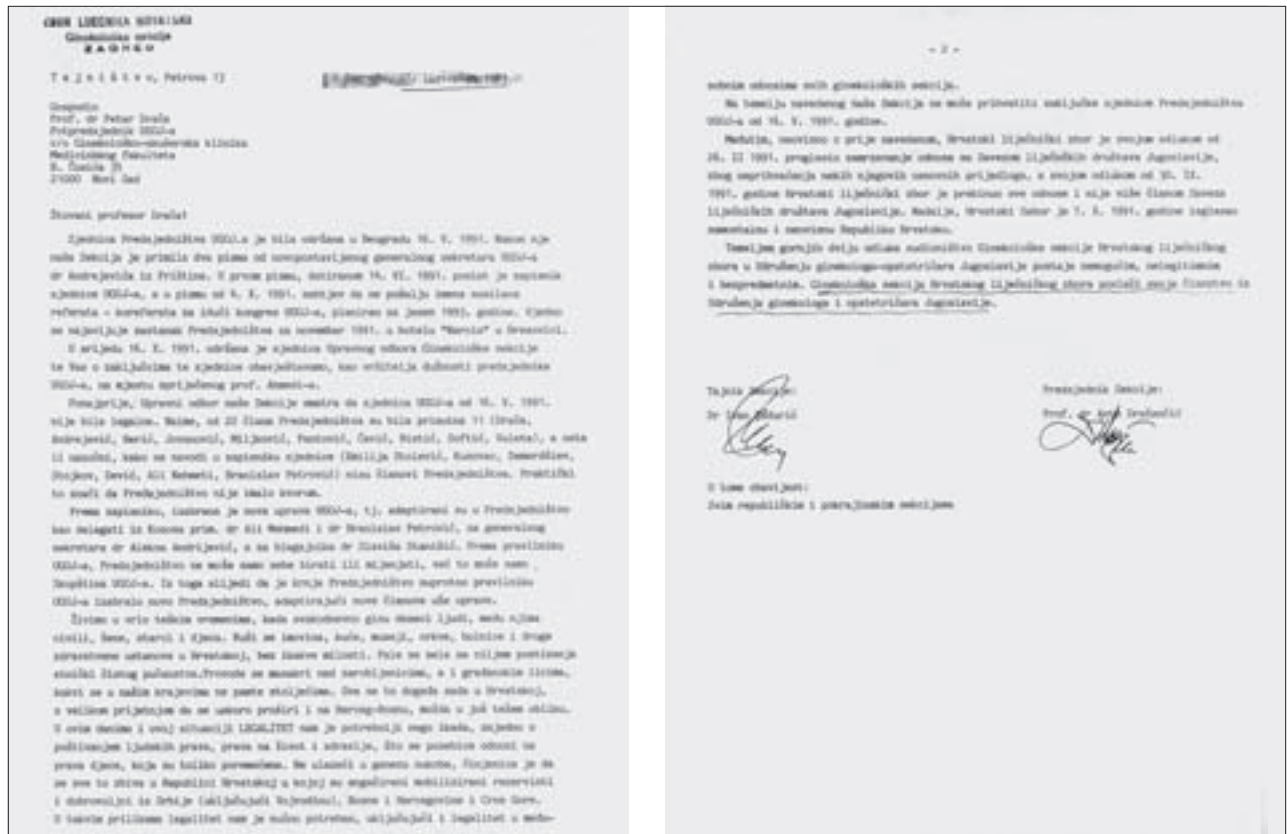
HRVATSKI LIJEČNIČKI ZBOR
Ginekološka sekcija
ZAGREB

Tajništvo, Petrova 13 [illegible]

Gospodin
Prof. dr Petar Drača
Potpredsjednik UGOJ-a
c/o Ginekološko-akušerska klinika
Medicinskog fakulteta
B. Ćosića 35
21000 Novi Sad

Štovani profesor Drača!

Sjednica Predsjedništva UGOJ-a je bila održana u Beogradu 16. V. 1991. Naknadno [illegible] Sekcija je primila dva pisma od novopostavljenog generalnog sekretara UGOJ-a dr Andrejevića iz Prištine. U prvom pismu, datiranom 14. VI. 1991. poslat je zapisnik sjednice UGOJ-a, a u pismu od 6. X. 1991. moli se da se pošalju imena voditelja referata – koreferata za idući kongres UGOJ-a, planiran za jesen 1993. godine. Sjednica najavljuje sastanak Predsjedništva za novembar 1991. u hotelu "Narcis" u Vrnjačkoj Banji.

U prilogu, 16. X. 1991. održana je sjednica Upravnog odbora Ginekološke sekcije te Vas o zaključcima te sjednice obavještavamo, kao vršitelja dužnosti predsjednika UGOJ-a, na mjestu odstupljenog prof. Ahmeti-a.

Ponajprije, Upravni odbor naše Sekcije smatra da sjednica UGOJ-a od 16. V. 1991. nije bila legalna. Naime, od 23 člana Predsjedništva su bila prisutna 11 (Drača, Andrejević, Marić, Jovanović, Miljković, Pantović, Ćerić, Ristić, Softić, Vuletić), a neki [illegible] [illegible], kako se navodi u zapisniku sjednice (Emilija Stoisavić, Kuzmanov, Zamurović, Stojkov, Dević, Ali Mehmeti, Branislav Petrović) nisu članovi Predsjedništva. Praktički to znači da Predsjedništvo nije imalo kvorum.

Prema zapisniku, izabrana je nova uprava UGOJ-a, tj. adaptirani su u Predsjedništvo kao delegati iz Kosova prim. dr Ali Mehmeti i dr Branislav Petrović, za generalnog sekretara dr Aleksa Andrejević, a za blagajnika dr Zlatiša Stanišić. Prema pravilniku UGOJ-a, Predsjedništvo ne može samo sebe birati ili mijenjati, već to može samo Skupština UGOJ-a. Iz toga slijedi da je krnje Predsjedništvo suprotno pravilniku UGOJ-a izabralo novo Predsjedništvo, adaptirajući nove članove uže uprave.

Živimo u vrlo teškim vremenima, kada svakodnevno gine mnogo ljudi, među njima civili, žene, starci i djeca. Ruše se kmetišta, kuće, muzeji, crkve, bolnice i druge zdravstvene ustanove u Hrvatskoj, bez imalo milosti. Pale se sela na silnim pustošenja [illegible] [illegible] pucnjava. Provode se masakri nad narodima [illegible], a i građanskim licima, koji se u našim krajevima ne pamte stoljećima. Ono se to dogodilo sada u Hrvatskoj, a veliki prijetnja je da se uskoro proširi i na Bosnu-Hercegovinu, možda u još težem obliku. U ovim danima i ovoj situaciji LEGALITET nam je potrebniji nego ikada, najviše u poštivanju ljudskih prava, prava na život i zdravlje, što se posebice odnosi na prava djece, koja su toliko povrijeđena. Ne ulazeći u genezu sukoba, činjenica je da se sve to zbiva u Republici Hrvatskoj u kojoj su angažirani mobilizirani rezervisti i dobrovoljci iz Srbije (uključujući Vojvodinu), Bosne i Hercegovine i Crne Gore. U takvim prilikama legalitet nam je nužno potreban, uključujući i legalitet u međusobnim odnosima svih ginekoloških sekcija.

- 2 -

Na temelju navedenog naša Sekcija ne može prihvatiti zaključke sjednice Predsjedništva UGOJ-a od 16. V. 1991. godine.

Međutim, neovisno o prije navedenom, Hrvatski liječnički zbor je svojim odlukom od 26. II 1991. proglasio zamrzavanje odnosa sa Savezom liječničkih društava Jugoslavije, zbog neprihvaćanja naših njegovih osnovnih prijedloga, a svojom odlukom od 10. IX. 1991. godine Hrvatski liječnički zbor je prekinuo sve odnose i nije više članom Saveza liječničkih društava Jugoslavije. Nadalje, Hrvatski Sabor je 7. X. 1991. godine izglasao samostalnu i neovisnu Republiku Hrvatsku.

Temeljem gornjih činjenica odluka sudionika Ginekološke sekcije Hrvatskog liječničkog zbora u Udruženju ginekologa-opstetričara Jugoslavije postaje nemoguće, nelegitimno i besprizmetno. Ginekološka sekcija Hrvatskog liječničkog zbora prestaje biti članom Udruženja ginekologa i opstetričara Jugoslavije.

Tajnik Sekcije:
Dr Ivan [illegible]

Predsjednik Sekcije:
Prof. dr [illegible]

U isto obavijest:
Svim republičkim i pokrajinskim sekcijama